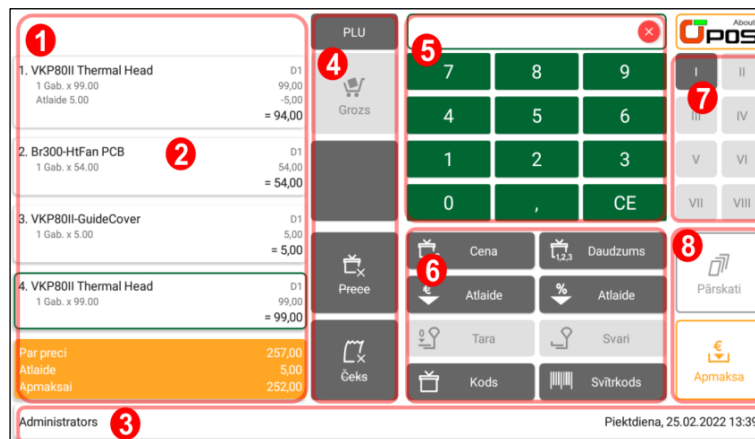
1

1. VKP80II Thermal Head D1
1 Gab. x 99.00 99,00
Atlaide 5.00 -5,00
= 94,00

2. Br300-HtFan PCB D1
1 Gab. x 54.00 54,00
= 54,00

3. VKP80II-GuideCover D1
1 Gab. x 5.00 5,00
= 5,00

4. VKP80II Thermal Head D1
1 Gab. x 99.00 99,00
= 99,00

Par preci 257,00
Atlaide 5,00
Apmaksai 252,00

2

PLU

4

Grozs

Preee

Čeks

5

7 8 9
4 5 6
1 2 3
0 , CE

6

Cena
Daudzums
Atlaide
Atlaide
Tara
Svari
Kods
Svītrkods

About
POS

7

I II
III IV
V VI
VII VIII

8

Pārskati

Apmaksa

Administrators

3

Piektdiena, 25.02.2022 13:3